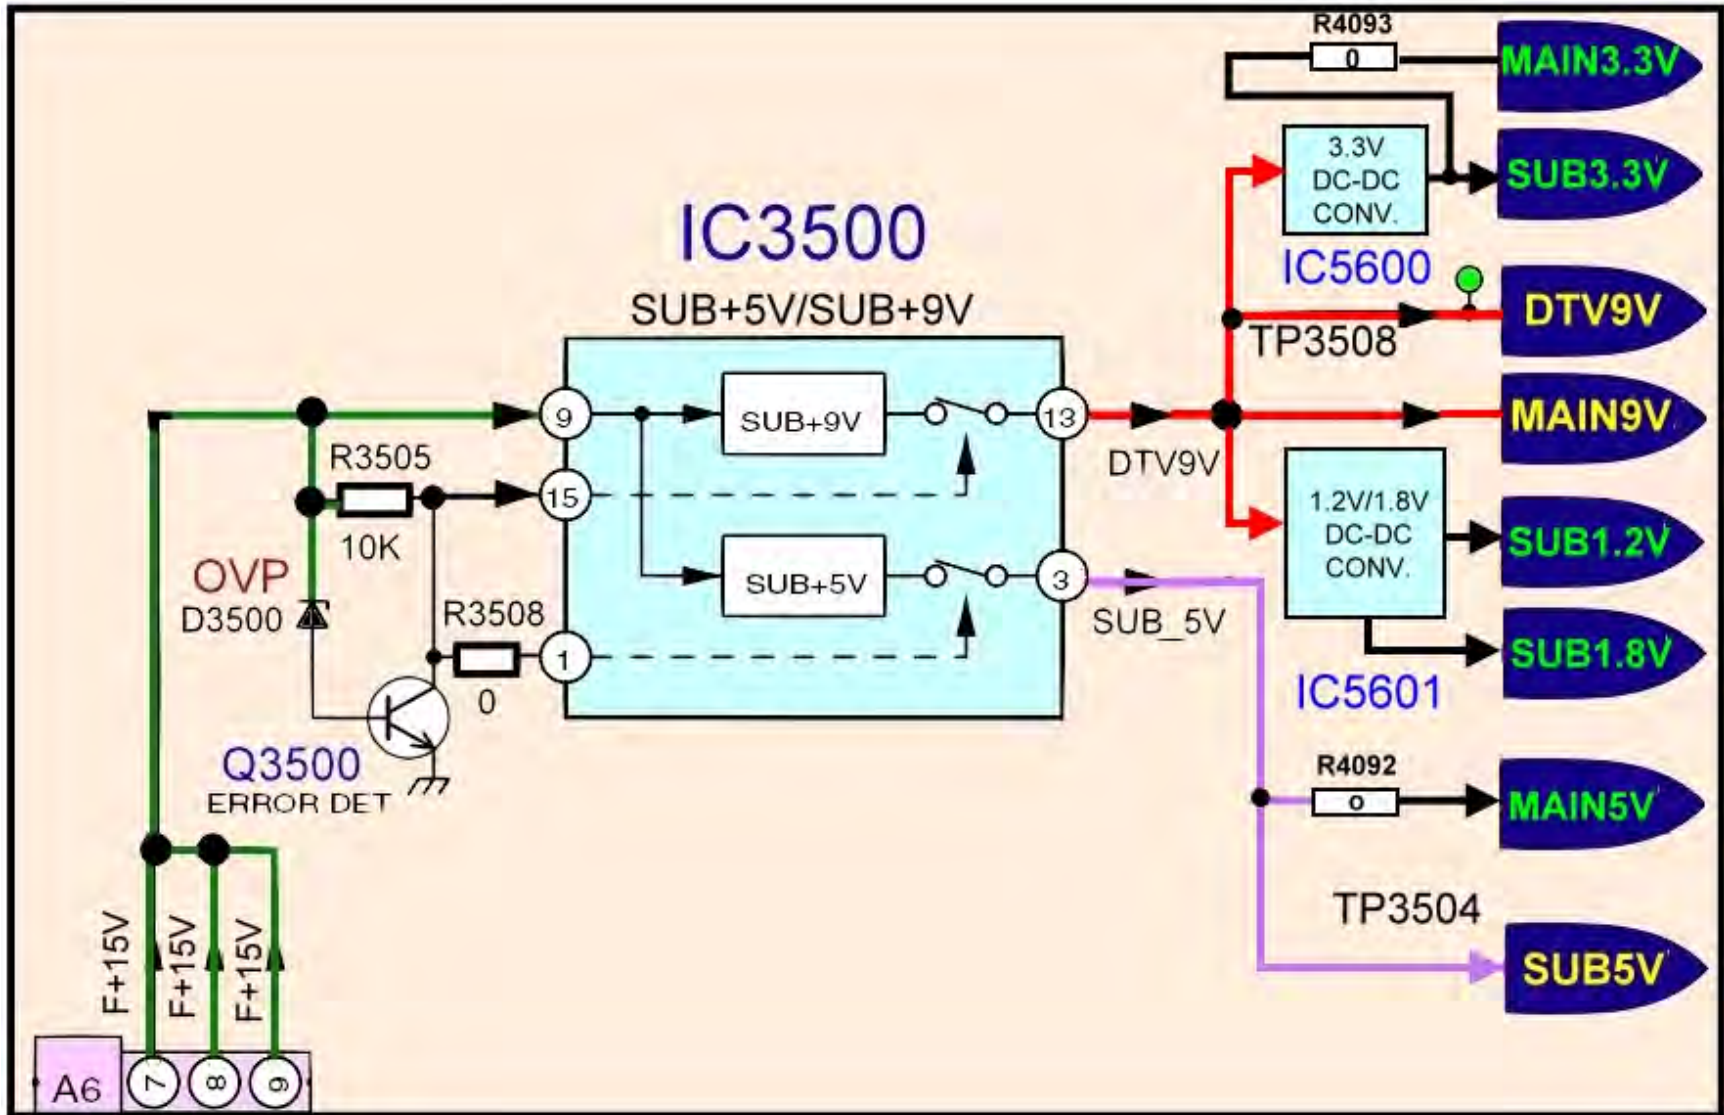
R4093
0
MAIN3.3V
3.3V
DC-DC
CONV.
SUB3.3V
IC3500
IC5600
SUB+5V/SUB+9V
DTV9V
TP3508
9
SUB+9V
13
MAIN9V
R3505
15
DTV9V
1.2V/1.8V
DC-DC
CONV.
SUB1.2V
10K
OVP
SUB+5V
3
D3500
R3508
SUB_5V
SUB1.8V
1
IC5601
0
Q3500
ERROR DET
R4092
o
MAIN5V
TP3504
F+15V
F+15V
F+15V
SUB5V
A6
7
8
9